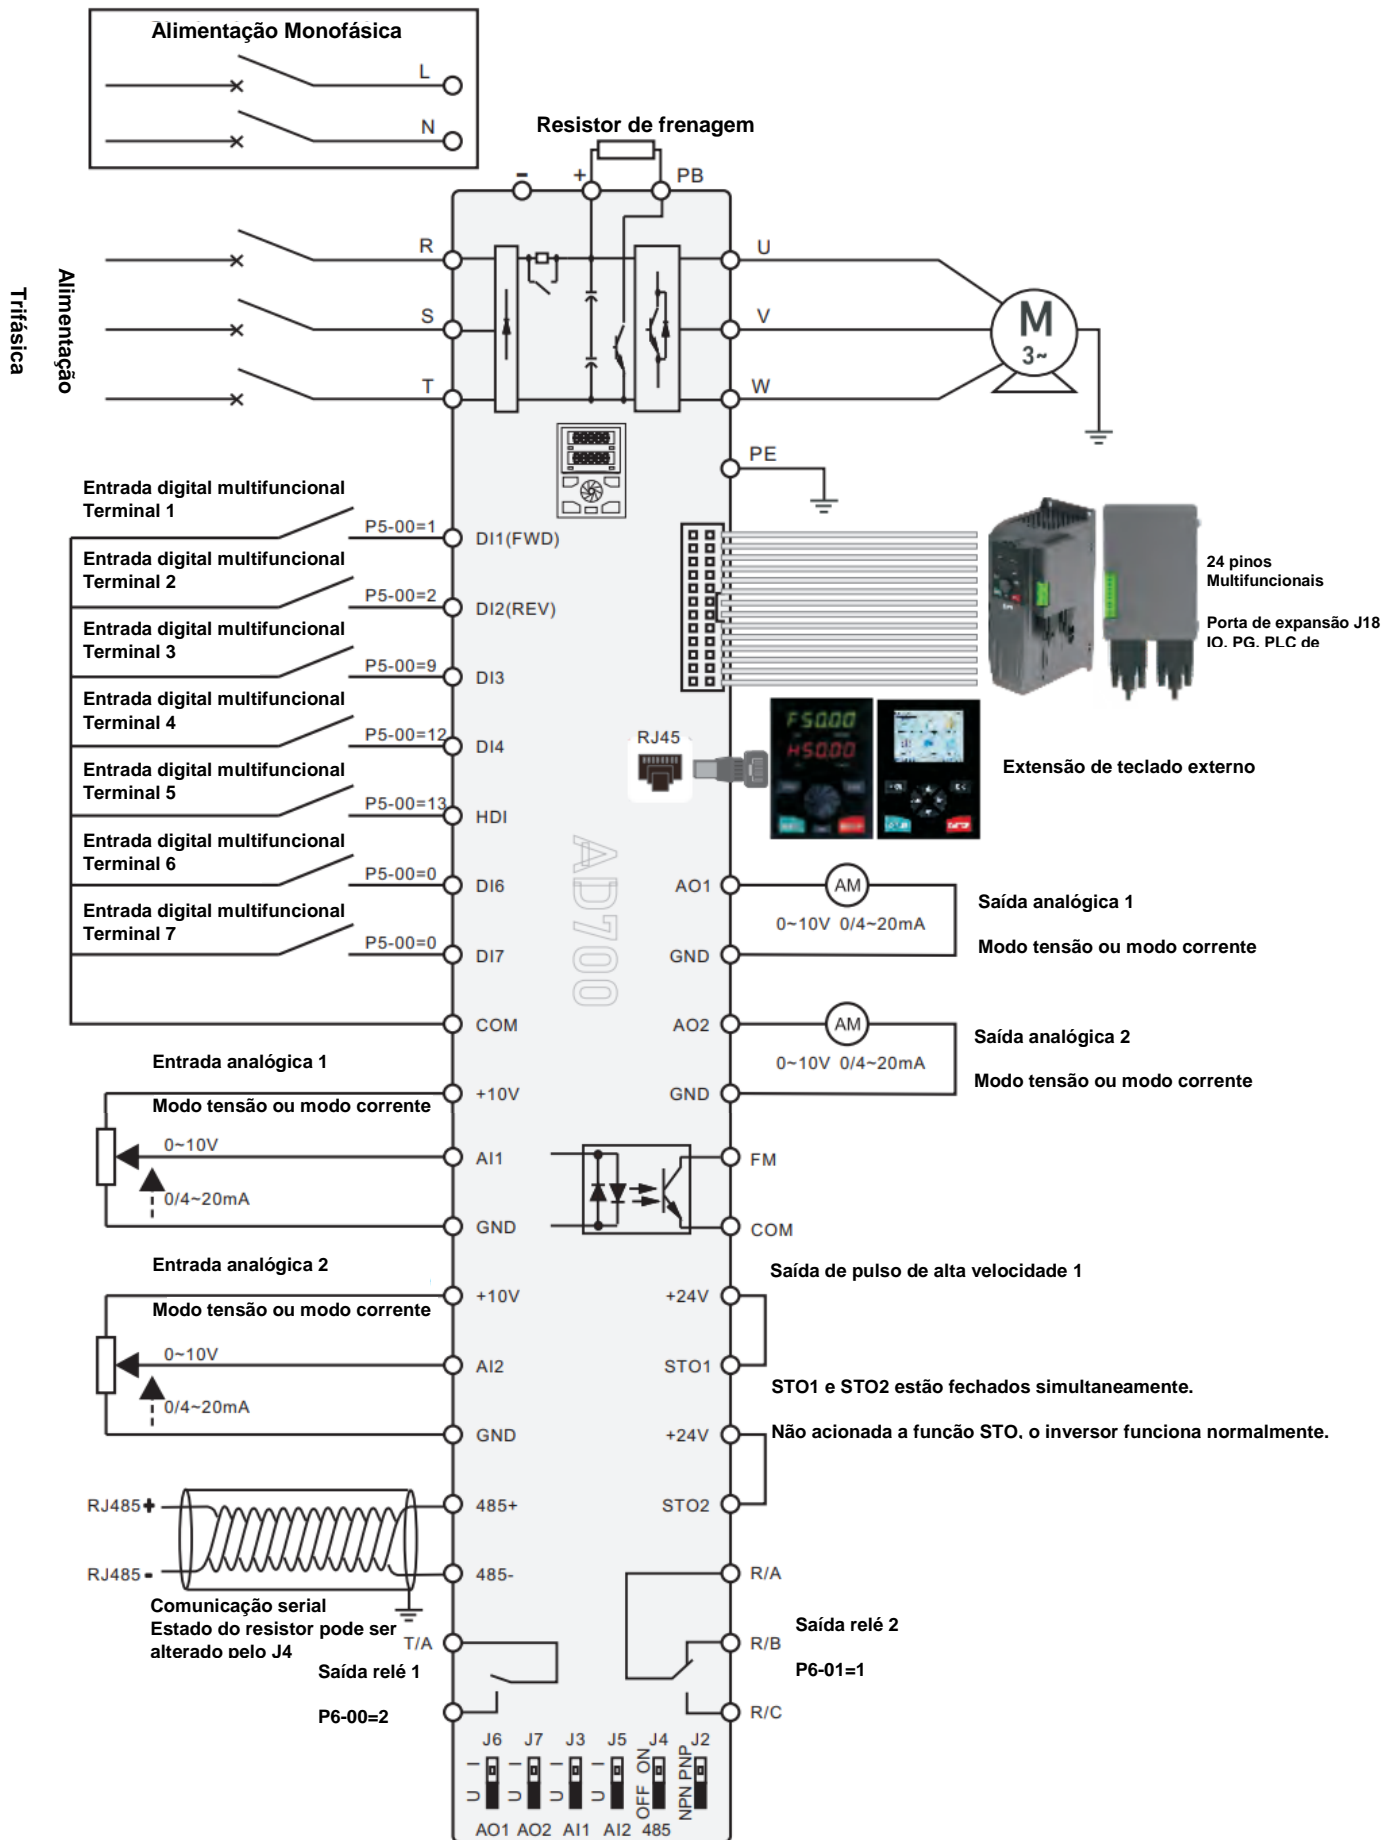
Alimentação Monofásica
L
N
Resistor de frenagem
- + PB
R
S
T
Alimentação Trifásica
U
V
W
M
3~
PE
Entrada digital multifuncional Terminal 1
P5-00=1
DI1(FWD)
Entrada digital multifuncional Terminal 2
P5-00=2
DI2(REV)
Entrada digital multifuncional Terminal 3
P5-00=9
DI3
Entrada digital multifuncional Terminal 4
P5-00=12
DI4
Entrada digital multifuncional Terminal 5
P5-00=13
HDI
Entrada digital multifuncional Terminal 6
P5-00=0
DI6
Entrada digital multifuncional Terminal 7
P5-00=0
DI7
COM
24 pinos Multifuncionais
Porta de expansão J18 IO, PG, PLC de
RJ45
F50.00
H50.00
Extensão de teclado externo
AD700
AO1
AM
0~10V 0/4~20mA
GND
Saída analógica 1
Modo tensão ou modo corrente
AO2
AM
0~10V 0/4~20mA
GND
Saída analógica 2
Modo tensão ou modo corrente
Entrada analógica 1
+10V
Modo tensão ou modo corrente
0~10V
AI1
0/4~20mA
GND
FM
COM
Entrada analógica 2
Saída de pulso de alta velocidade 1
+10V
+24V
Modo tensão ou modo corrente
0~10V
AI2
STO1
0/4~20mA
STO1 e STO2 estão fechados simultaneamente.
GND
+24V
Não acionada a função STO, o inversor funciona normalmente.
RJ485+
485+
STO2
RJ485-
485-
R/A
Comunicação serial
Estado do resistor pode ser alterado pelo J4
T/A
Saída relé 2
R/B
Saída relé 1
P6-01=1
P6-00=2
R/C
J6 J7 J3 J5 J4 J2
I U I U I U I U OFF ON NPN PNP
AO1 AO2 AI1 AI2 485